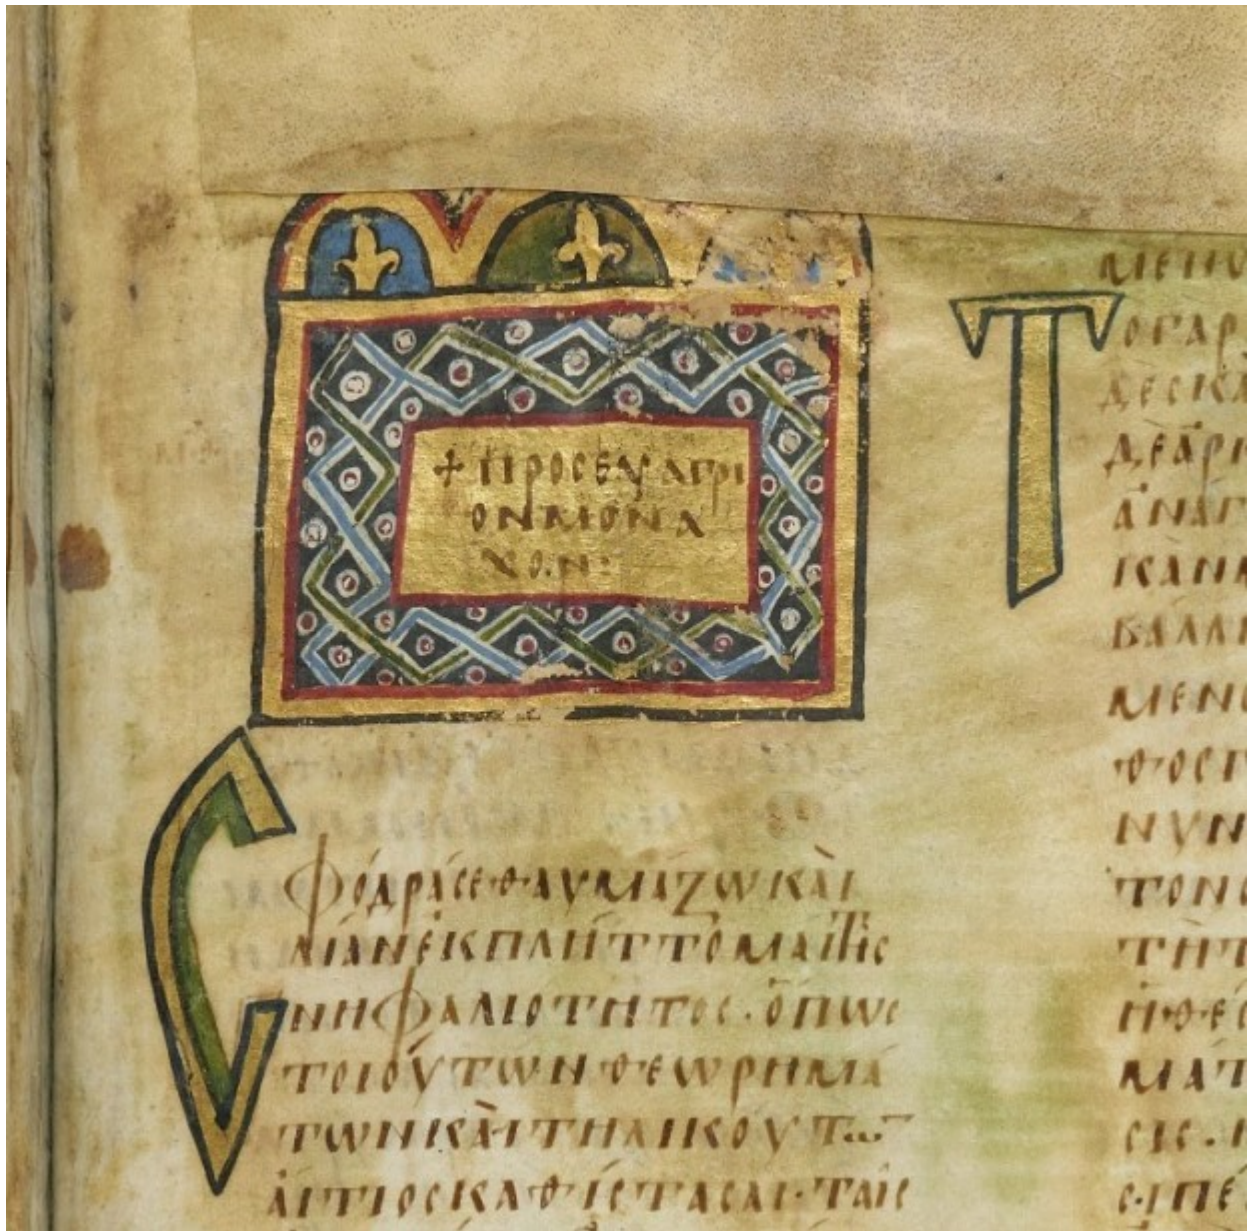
+ ΠΡΟϹΕΥΑΓΡΙ
ΟΝΜΟΝΑ
ΧΟΝ :

ϹΦΟΔΡΑϹΕΘΑΥΜΑΖΩΚΑΙ
ΛΙΑΝΕΚΠΛΗΤΤΟΜΑΙΤΗϹ
ϹΗϹΗΦΑΜΟΤΗΤΟϹ· ΟΠΩϹ
ΤΟΙΟΥΤΩΝΘΕΩΡΗΜΑ
ΤΩΝΚΑΙΤΗΛΙΚΟΥΤ
ΑΙΤΙΟϹΚΑΘΙϹΤΑϹΑΙ·ΤΑΙϹ

ΜΕΝ
Τ ΟΓΑΡ
ΔΕϹΚ
ΔΕΑΡ
ΑΝΑΓ
ΚΑΝ
ΒΑΛΛ
ΜΕΝ
ΘΟϹ
ΝΥΝ
ΤΟΝ
ΤΗ
ΗΘΕ
ΜΑΤ
ϹΙϹ·
ϹΙΠΕ